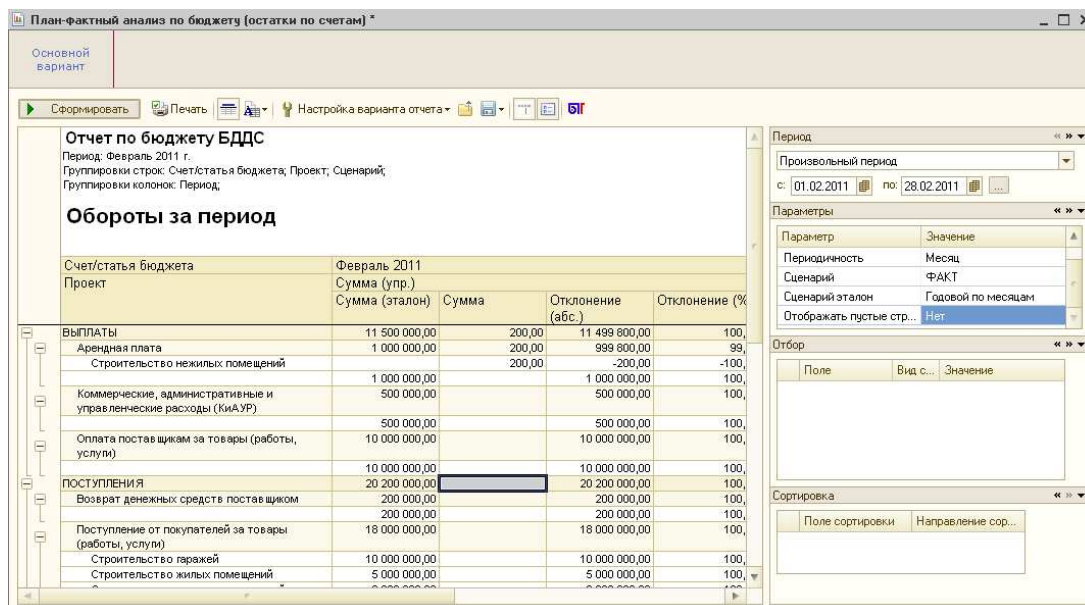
План-фактный анализ по бюджету (остатки по счетам) *

Основной вариант

Сформировать | Печать | Настройка варианта отчета

Отчет по бюджету БДДС
Период: Февраль 2011 г.
Группировки строк: Счет/статья бюджета; Проект; Сценарий;
Группировки колонок: Период;

Обороты за период

| Счет/статья бюджета | Февраль 2011 | | | |
|---|---|---|---|---|
| Проект | Сумма (упр.) | | | |
| | Сумма (эталон) | Сумма | Отклонение (абс.) | Отклонение (% |
| ВЫПЛАТЫ | 11 500 000,00 | 200,00 | 11 499 800,00 | 100, |
| Арендная плата | 1 000 000,00 | 200,00 | 999 800,00 | 99, |
| Строительство нежилых помещений | | 200,00 | -200,00 | -100, |
| | 1 000 000,00 | | 1 000 000,00 | 100, |
| Коммерческие, административные и управленческие расходы (КиАУР) | 500 000,00 | | 500 000,00 | 100, |
| | 500 000,00 | | 500 000,00 | 100, |
| Оплата поставщикам за товары (работы, услуги) | 10 000 000,00 | | 10 000 000,00 | 100, |
| | 10 000 000,00 | | 10 000 000,00 | 100, |
| ПОСТУПЛЕНИЯ | 20 200 000,00 | | 20 200 000,00 | 100, |
| Возврат денежных средств поставщиком | 200 000,00 | | 200 000,00 | 100, |
| | 200 000,00 | | 200 000,00 | 100, |
| Поступление от покупателей за товары (работы, услуги) | 18 000 000,00 | | 18 000 000,00 | 100, |
| Строительство гаражей | 10 000 000,00 | | 10 000 000,00 | 100, |
| Строительство жилых помещений | 5 000 000,00 | | 5 000 000,00 | 100, |

Период
Произвольный период
с: 01.02.2011 по: 28.02.2011

Параметры
| Параметр | Значение |
|---|---|
| Периодичность | Месяц |
| Сценарий | ФАКТ |
| Сценарий эталон | Годовой по месяцам |
| Отображать пустые стр... | Нет |

Отбор
| Поле | Вид с... | Значение |
|---|---|---|

Сортировка
| Поле сортировки | Направление сор... |
|---|---|